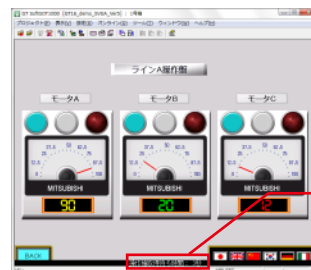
GT SoftGOT1000 [GT16_demo_SVGA_Ver5] 1:本体

プロジェクト(P) 表示(V) 画面(S) オンライン(O) ツール(T) ウィンドウ(W) ヘルプ(H)

ラインA操作盤

モータA

モータB

モータC

MITSUBISHI

MITSUBISHI

MITSUBISHI

90

20

12

BACK

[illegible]